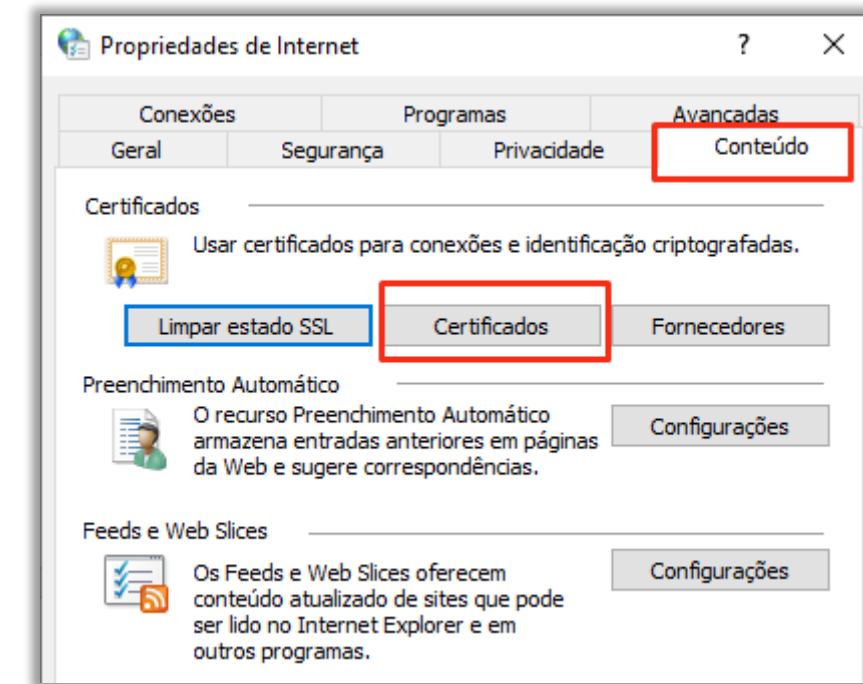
Propriedades de Internet

?

×

Conexões

Programas

Avançadas

Geral

Segurança

Privacidade

Conteúdo

Certificados

Usar certificados para conexões e identificação criptografadas.

Limpar estado SSL

Certificados

Fornecedores

Preenchimento Automático

O recurso Preenchimento Automático armazena entradas anteriores em páginas da Web e sugere correspondências.

Configurações

Feeds e Web Slices

Os Feeds e Web Slices oferecem conteúdo atualizado de sites que pode ser lido no Internet Explorer e em outros programas.

Configurações